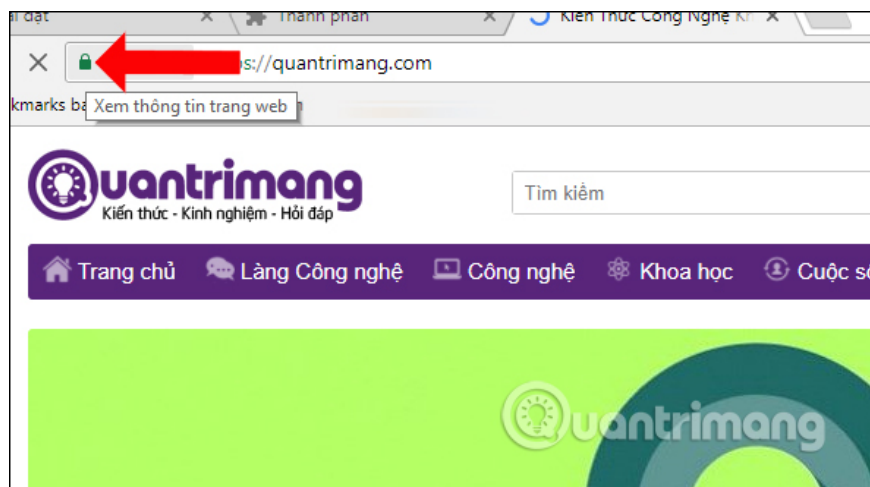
ài đặt
Thành phần
Kiến Thức Công Nghệ Kh
s://quantrimang.com
kmarks ba
Xem thông tin trang web
Quantrimang
Kiến thức - Kinh nghiệm - Hỏi đáp
Tìm kiếm
Trang chủ
Làng Công nghệ
Công nghệ
Khoa học
Cuộc số
Quantrimang